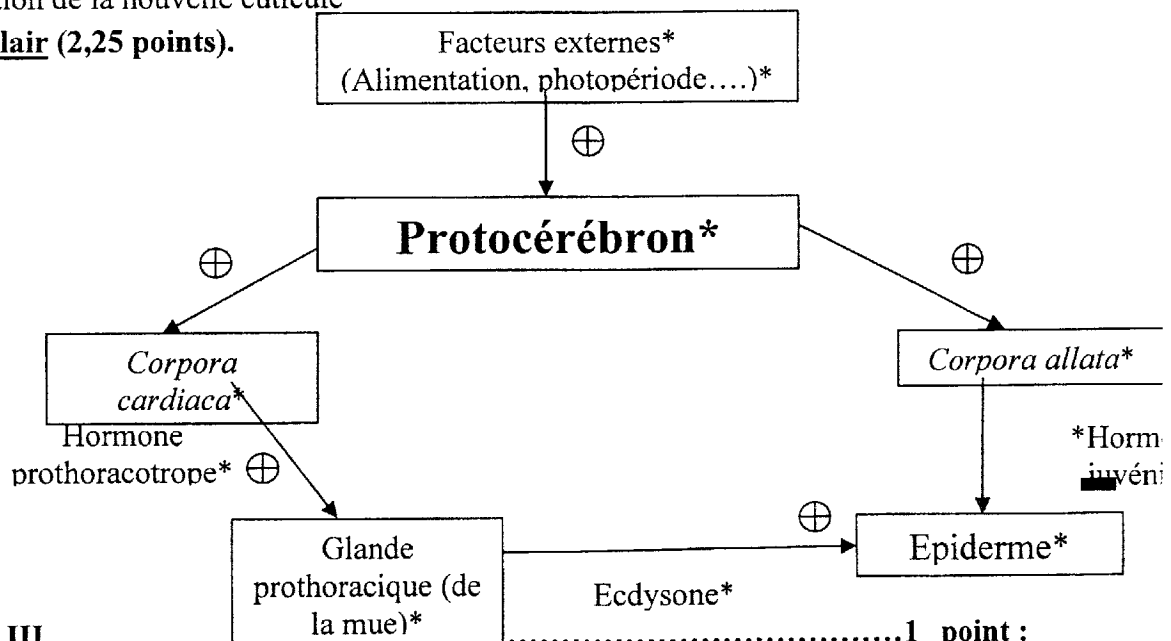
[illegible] de la nouvelle cuticule

lair (2,25 points).

Facteurs externes* (Alimentation, photopériode….)*

$\oplus$

Protocérébron*

$\oplus$

$\oplus$

Corpora cardiaca*

Corpora allata*

Hormone prothoracotrope* $\oplus$

*Horm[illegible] juvéni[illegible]

$\oplus$

Glande prothoracique (de la mue)*

Epiderme*

Ecdysone*

III

……………………………………1 point :